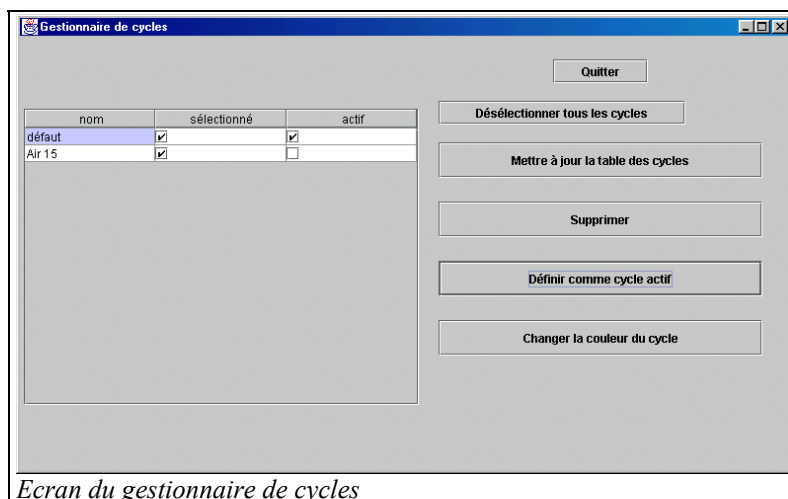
Gestionnaire de cycles

Quitter

| nom | sélectionné | actif |
|---|---|---|
| défaut | ✔ | ✔ |
| Air 15 | ✔ | ☐ |

Désélectionner tous les cycles

Mettre à jour la table des cycles

Supprimer

Définir comme cycle actif

Changer la couleur du cycle

Ecran du gestionnaire de cycles